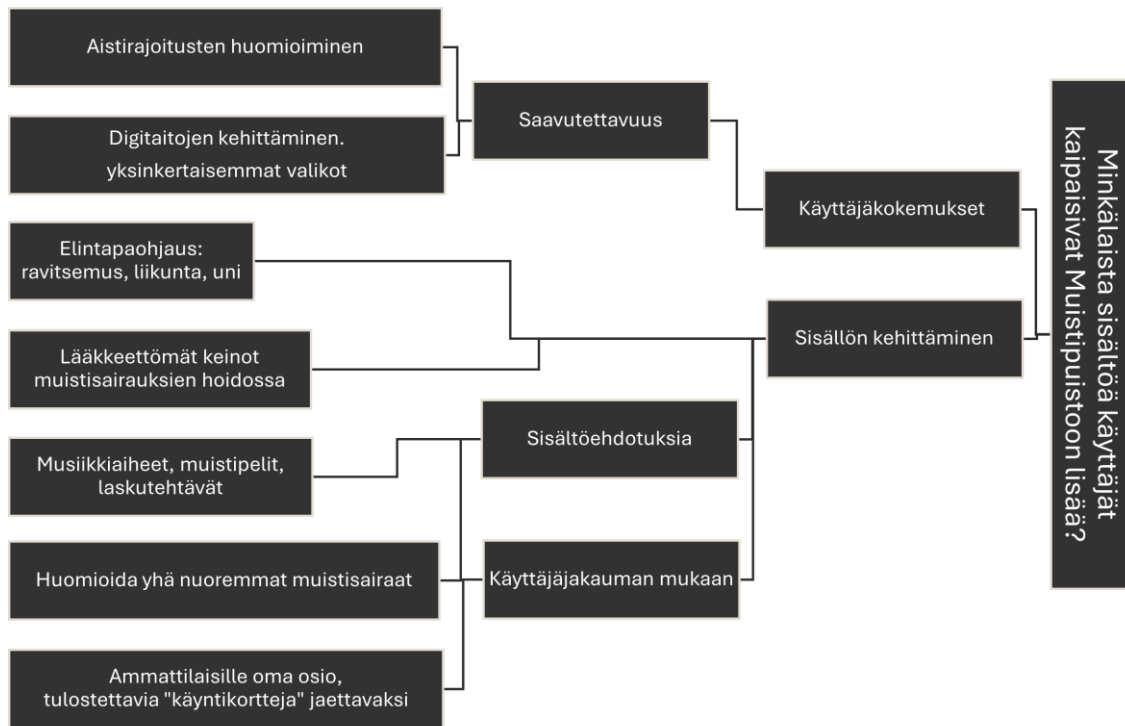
Aistirajoitusten huomioiminen

Digitaitojen kehittäminen. yksinkertaisemmat valikot

Saavutettavuus

Käyttäjäkokemukset

Elintapaohjaus: ravitsemus, liikunta, uni

Lääkkeettömät keinot muistisairauksien hoidossa

Sisällön kehittäminen

Sisältöehdotuksia

Musiikkiaiheet, muistipelit, laskutehtävät

Huomioida yhä nuoremmat muistisairaat

Käyttäjäjakauman mukaan

Ammattilaisille oma osio, tulostettavia "käyntikortteja" jaettavaksi

Minkälaista sisältöä käyttäjät kaipaisivat Muistipuistoon lisää?